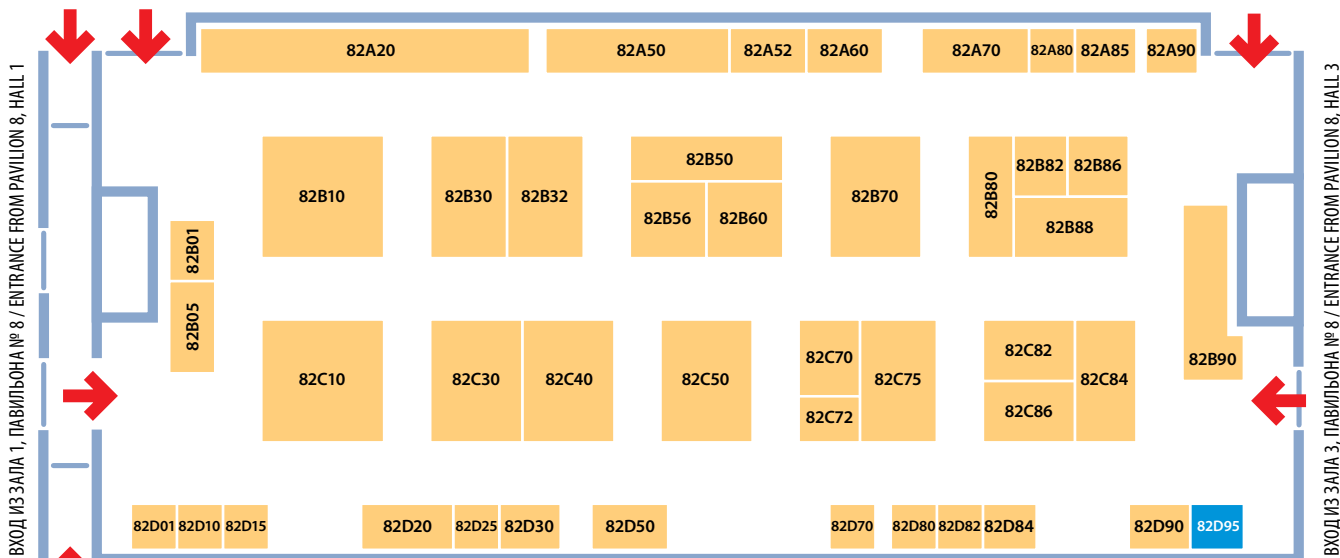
ВХОД ИЗ ЗАЛА 1, ПАВИЛЬОНА № 8 / ENTRANCE FROM PAVILION 8, HALL 1

82A20
82A50
82A52
82A60
82A70
82A80
82A85
82A90

82B10
82B30
82B32
82B50
82B56
82B60
82B70
82B80
82B82
82B86
82B88
82B01
82B05
82B90

82C10
82C30
82C40
82C50
82C70
82C72
82C75
82C82
82C84
82C86

82D01
82D10
82D15
82D20
82D25
82D30
82D50
82D70
82D80
82D82
82D84
82D90
82D95

ВХОД ИЗ ЗАЛА 3, ПАВИЛЬОНА № 8 / ENTRANCE FROM PAVILION 8, HALL 3